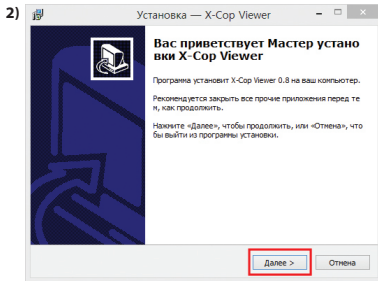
2)

Установка — X-Cop Viewer

Вас приветствует Мастер установки X-Cop Viewer

Программа установит X-Cop Viewer 0.8 на ваш компьютер.

Рекомендуется закрыть все прочие приложения перед тем, как продолжить.

Нажмите «Далее», чтобы продолжить, или «Отмена», чтобы выйти из программы установки.

Далее >
Отмена